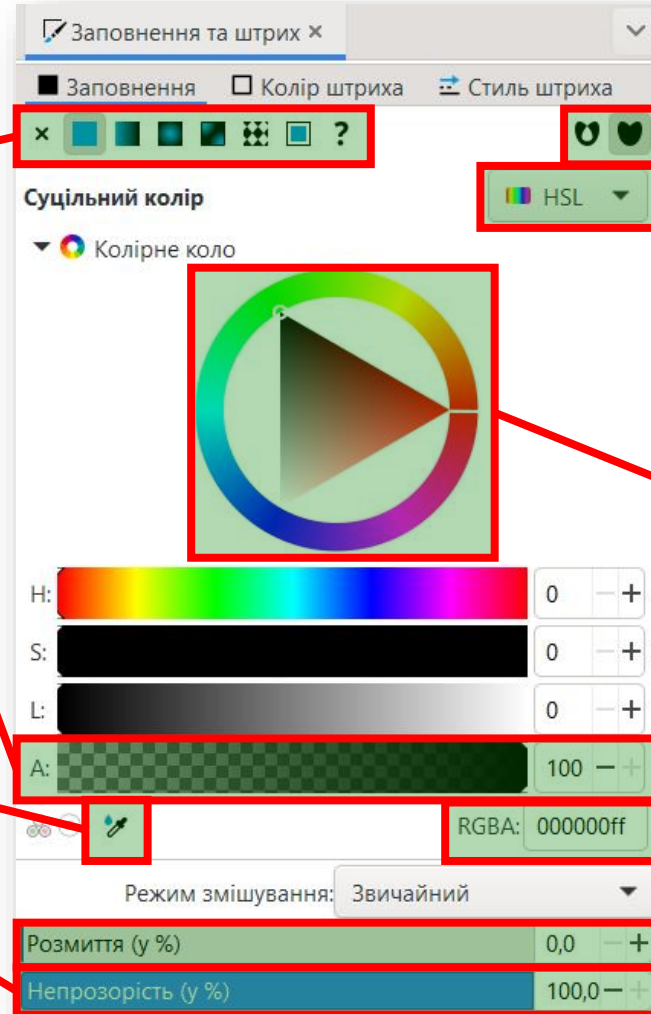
Заповнення та штрих ×

Заповнення Колір штриха Стиль штриха

× ?

Суцільний колір

HSL

Колірне коло

H: 0 − +

S: 0 − +

L: 0 − +

A: 100 − +

RGBA: 000000ff

Режим змішування: Звичайний

Розмиття (у %) 0,0 − +

Непрозорість (у %) 100,0 − +